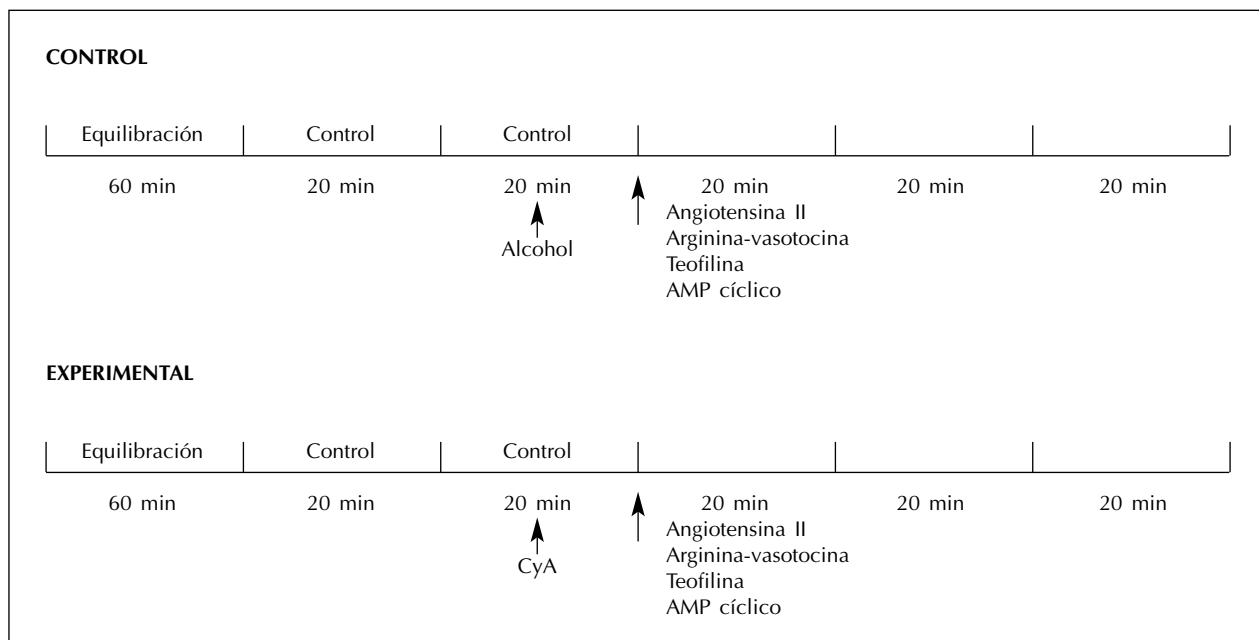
CONTROL

Equilibración | Control | Control

60 min 20 min 20 min 20 min 20 min 20 min

Alcohol

Angiotensina II
Arginina-vasotocina
Teofilina
AMP cíclico

EXPERIMENTAL

Equilibración | Control | Control

60 min 20 min 20 min 20 min 20 min 20 min

CyA

Angiotensina II
Arginina-vasotocina
Teofilina
AMP cíclico